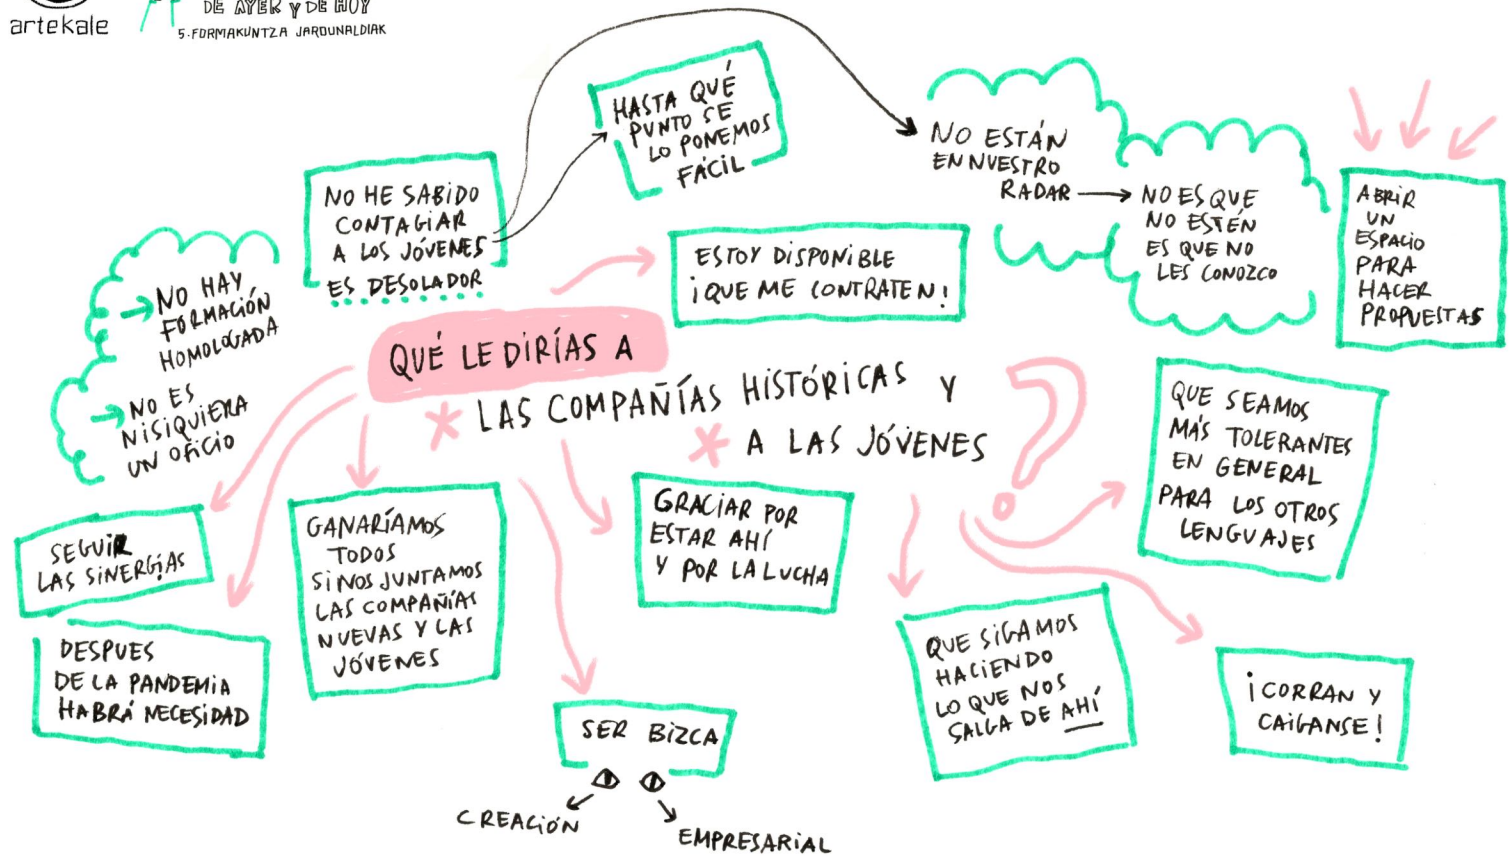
artekale

DE AYER Y DE HOY
5. FORMAKUNTZA JARDUNALDIAK

HASTA QUÉ PUNTO SE LO PONEMOS FÁCIL

NO ESTÁN EN NUESTRO RADAR → NO ES QUE NO ESTÉN ES QUE NO LES CONOZCO

ABRIR UN ESPACIO PARA HACER PROPUESTAS

NO HE SABIDO CONTAGIAR A LOS JÓVENES ES DESOLADOR

ESTOY DISPONIBLE ¡QUE ME CONTRATEN!

NO HAY FORMACIÓN HOMOLOGADA

NO ES NISIQUIERA UN OFICIO

QUÉ LE DIRÍAS A
LAS COMPAÑÍAS HISTÓRICAS Y
A LAS JÓVENES
?

QUE SEAMOS MÁS TOLERANTES EN GENERAL PARA LOS OTROS LENGUAJES

SEGUIR LAS SINERGIAS

GANARÍAMOS TODOS SI NOS JUNTAMOS LAS COMPAÑÍAS NUEVAS Y LAS JÓVENES

GRACIAS POR ESTAR AHÍ Y POR LA LUCHA

DESPUES DE LA PANDEMIA HABRÁ NECESIDAD

QUE SIGAMOS HACIENDO LO QUE NOS SALGA DE AHÍ

¡CORRAN Y CAIGANSE!

SER BIZCA

CREACIÓN

EMPRESARIAL